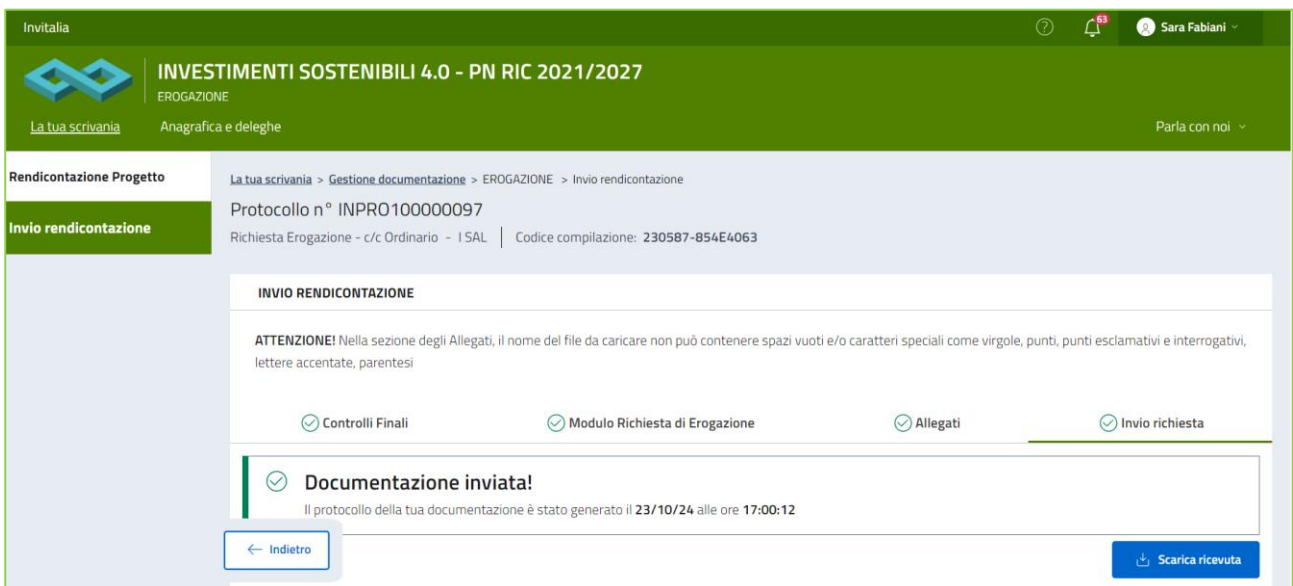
Invitalia

63

Sara Fabiani

INVESTIMENTI SOSTENIBILI 4.0 - PN RIC 2021/2027

EROGAZIONE

La tua scrivania   Anagrafica e deleghe

Parla con noi

Rendicontazione Progetto

Invio rendicontazione

La tua scrivania > Gestione documentazione > EROGAZIONE > Invio rendicontazione

Protocollo n° INPRO100000097

Richiesta Erogazione - c/c Ordinario - I SAL | Codice compilazione: 230587-854E4063

INVIO RENDICONTAZIONE

ATTENZIONE! Nella sezione degli Allegati, il nome del file da caricare non può contenere spazi vuoti e/o caratteri speciali come virgole, punti, punti esclamativi e interrogativi, lettere accentate, parentesi

Controlli Finali   Modulo Richiesta di Erogazione   Allegati   Invio richiesta

Documentazione inviata!

Il protocollo della tua documentazione è stato generato il 23/10/24 alle ore 17:00:12

← Indietro

Scarica ricevuta